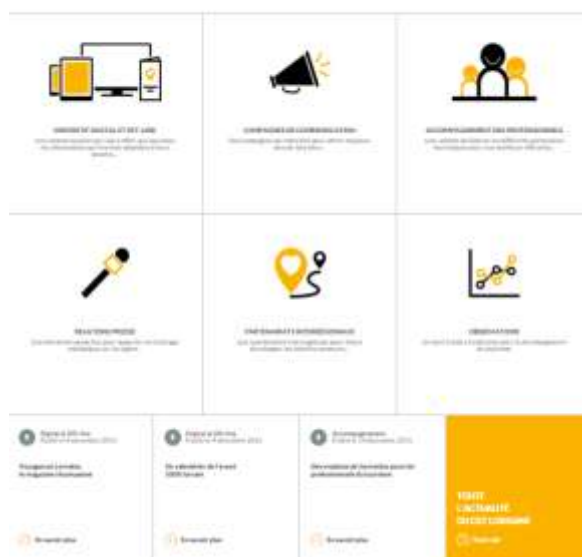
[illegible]

COMPAGNES DE COMMUNICATION
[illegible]

ACCOMPAGNEMENT DES PROFESSIONNELS
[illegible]

RELATIONS PRESSE
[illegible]

PARTENARIATS INTERRÉGIONAUX
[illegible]

OBSERVATION
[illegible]

Digital & 360 view
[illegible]

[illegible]

En savoir plus

Digital & 360 view
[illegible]

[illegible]

En savoir plus

Accompagnement
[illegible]

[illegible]

En savoir plus

TOUTE L'ACTUALITÉ DU CRT LORRAINE

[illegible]